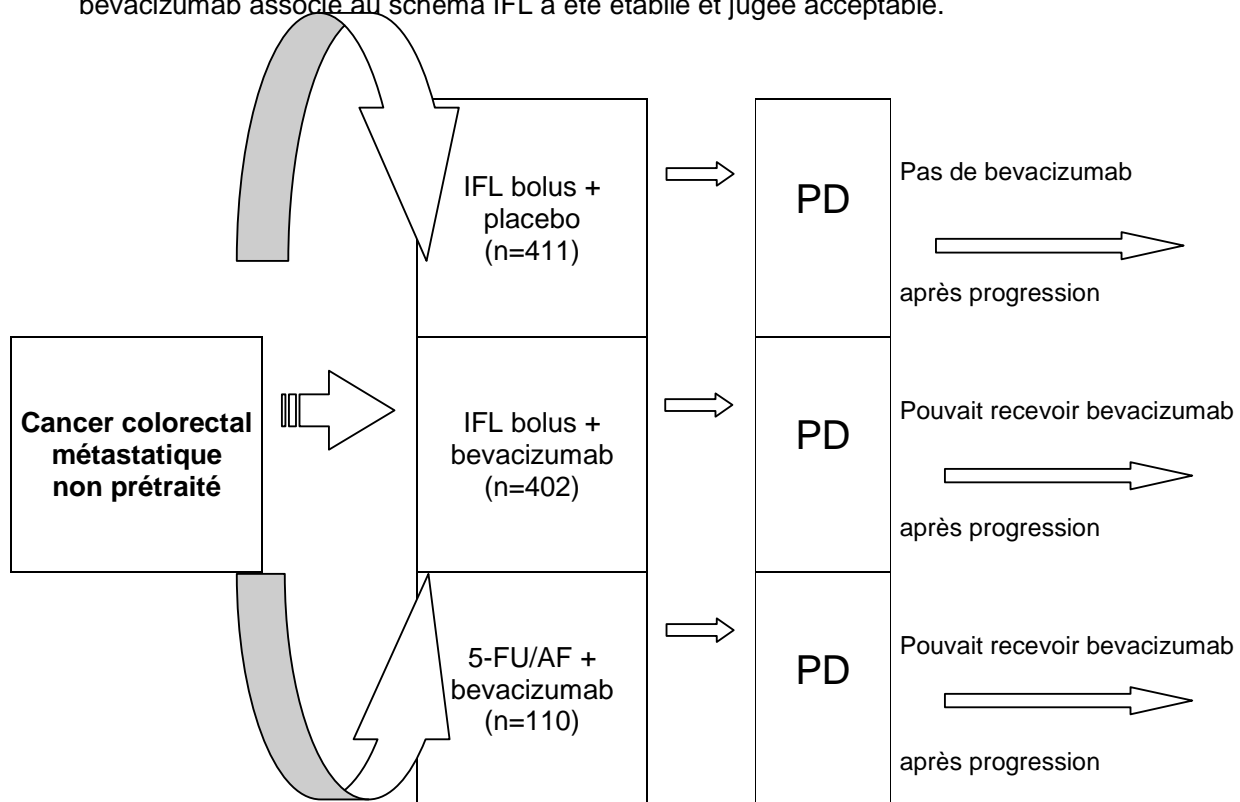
bevacizumab associé au schéma IFL a été établie et jugée acceptable.

IFL bolus + placebo (n=411)

PD

Pas de bevacizumab

après progression

Cancer colorectal métastatique non prétraité

IFL bolus + bevacizumab (n=402)

PD

Pouvait recevoir bevacizumab

après progression

5-FU/AF + bevacizumab (n=110)

PD

Pouvait recevoir bevacizumab

après progression